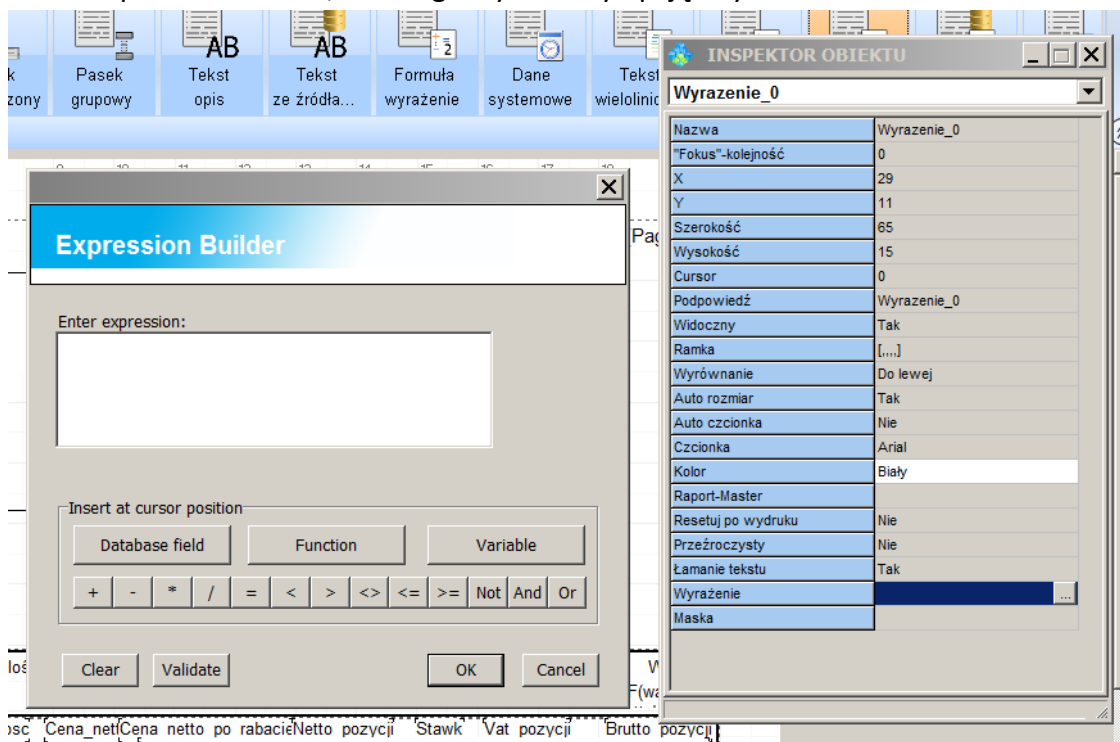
AB
AB
k zony
Pasek grupowy
Tekst opis
Tekst ze źródła...
Formuła wyrażenie
Dane systemowe
Tekst wielolini

Expression Builder

Enter expression:

Insert at cursor position
Database field
Function
Variable
+ - * / = < > <> <= >= Not And Or

Clear
Validate
OK
Cancel

Pag
W
F(wa
łoś
osc Cena_net Cena netto po rabacie Netto pozycji Stawk Vat pozycji Brutto pozycji

INSPEKTOR OBIEKTU
Wyrazenie_0

| | |
|---|---|
| Nazwa | Wyrazenie_0 |
| "Fokus"-kolejność | 0 |
| X | 29 |
| Y | 11 |
| Szerokość | 65 |
| Wysokość | 15 |
| Cursor | 0 |
| Podpowiedź | Wyrazenie_0 |
| Widoczny | Tak |
| Ramka | [,,,,] |
| Wyrównanie | Do lewej |
| Auto rozmiar | Tak |
| Auto czcionka | Nie |
| Czcionka | Arial |
| Kolor | Biały |
| Raport-Master | |
| Resetuj po wydruku | Nie |
| Przeźroczysty | Nie |
| Łamanie tekstu | Tak |
| Wyrażenie | ... |
| Maska | |